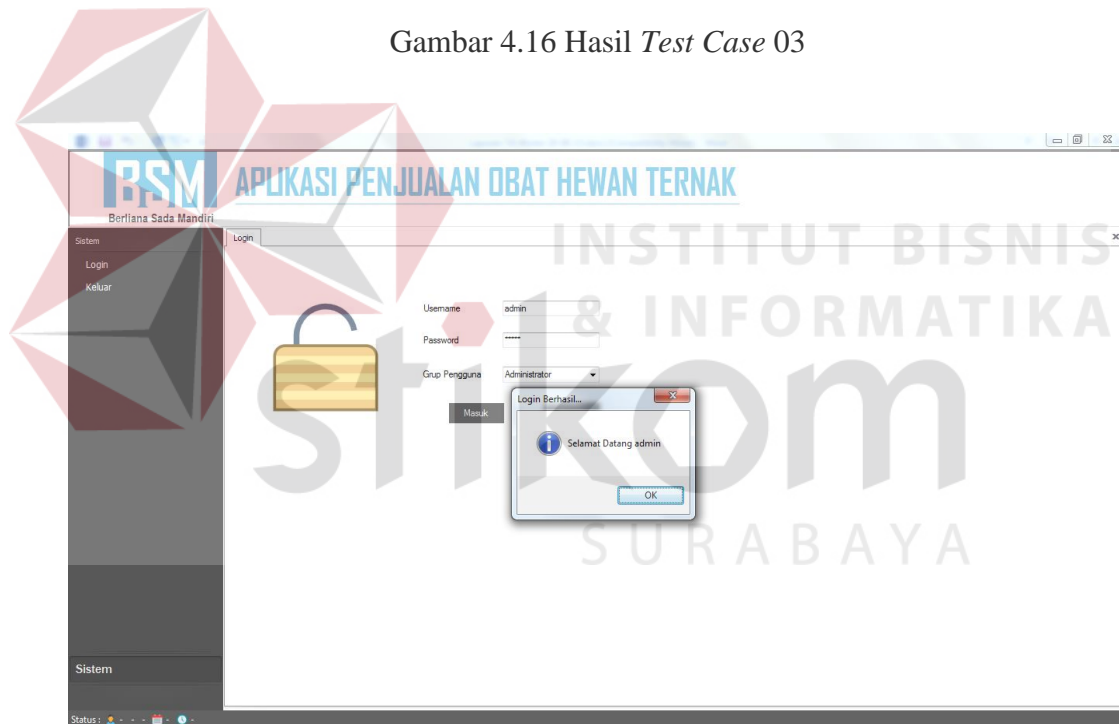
Gambar 4.16 Hasil *Test Case* 03

BSM
Berliana Sada Mandiri
APLIKASI PENJUALAN OBAT HEWAN TERNAK

INSTITUT BISNIS & INFORMATIKA
stikom
SURABAYA

Sistem
Login
Keluar

Login

Username admin
Password ••••••
Grup Pengguna Administrator

Masuk

Login Berhasil...
Selamat Datang admin
OK

Sistem

Status : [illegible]